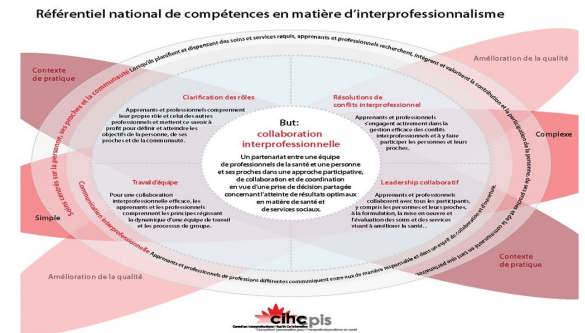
Référentiel national de compétences en matière d'interprofessionnalisme

Contexte de pratique

Amélioration de la qualité

Complexe

Simple

Amélioration de la qualité

Contexte de pratique

Lorsqu'ils planifient et dispensent des soins et services requis, apprenants et professionnels recherchent, intègrent et valorisent la contribution et la participation de la personne, de ses proches et de la communauté

Soins centrés sur la personne, ses proches et la communauté

Communication interprofessionnelle Apprenants et professionnels de professions différentes communiquent entre eux de manière responsable et dans un esprit de collaboration réciproque.

Clarification des rôles

Apprenants et professionnels comprennent leur propre rôle et celui des autres professionnels et mettent ce savoir à profit pour définir et atteindre les objectifs de la personne, de ses proches et de la communauté.

Résolutions de conflits interprofessionnel

Apprenants et professionnels s'engagent activement dans la gestion efficace des conflits interprofessionnels et à y faire participer les personnes et leurs proches.

But: collaboration interprofessionnelle

Un partenariat entre une équipe de professionnels de la santé et une personne et ses proches dans une approche participative, de collaboration et de coordination en vue d'une prise de décision partagée concernant l'atteinte de résultats optimaux en matière de santé et de services sociaux.

Travail d'équipe

Pour une collaboration interprofessionnelle efficace, les apprenants et les professionnels comprennent les principes régissant la dynamique d'une équipe de travail et les processus de groupe.

Leadership collaboratif

Apprenants et professionnels collaborent avec tous les participants, y compris les personnes et leurs proches, à la formulation, la mise en oeuvre et l'évaluation des soins et des services visant à améliorer la santé.

cihc pis

Canadian Interprofessional Health Collaborative
Consortium pancanadien pour l'interprofessionnalisme en santé